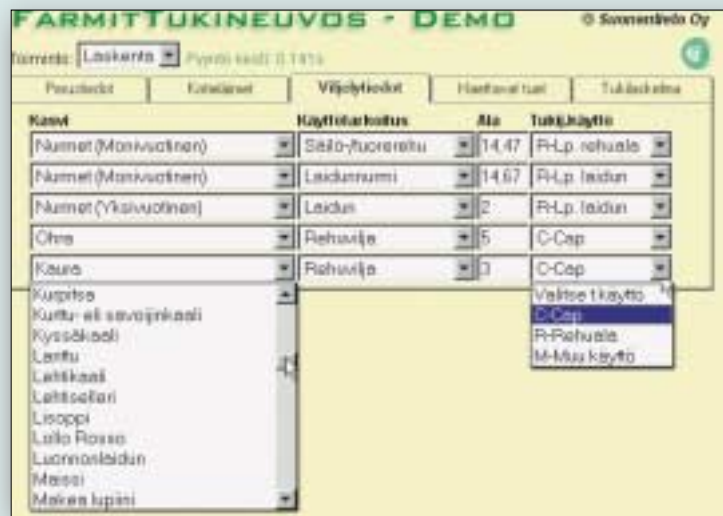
FARMITTUKINEUVOS - DEMO

© Suomentieto Oy

Toiminto: Laskenta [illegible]

| Perustiedot | Kotieläimet | Viljelytiedot | Haettavat tuet | Tukilaskelma |
|---|---|---|---|---|

| Kasvi | Käyttötarkoitus | Ala | Tukijkäyttö |
|---|---|---|---|
| Nurmet (Monivuotinen) | Säilö-/tuorerehu | 14,47 | R-Lp. rehuala |
| Nurmet (Monivuotinen) | Laidunnurmi | 14,67 | R-Lp. laidun |
| Nurmet (Yksivuotinen) | Laidun | 2 | R-Lp. laidun |
| Ohra | Rehuvilja | 5 | C-Cap |
| Kaura | Rehuvilja | 3 | C-Cap |

Kurpitsa
Kurttu- eli savojinkaali
Kyssäkaali
Lanttu
Lehtikaali
Lehtiselleri
Lisoppi
Lollo Rosso
Luonnonlaidun
Maissi
Makea lupiini

Valitse t.käyttö
C-Cap
R-Rehuala
M-Muu käyttö